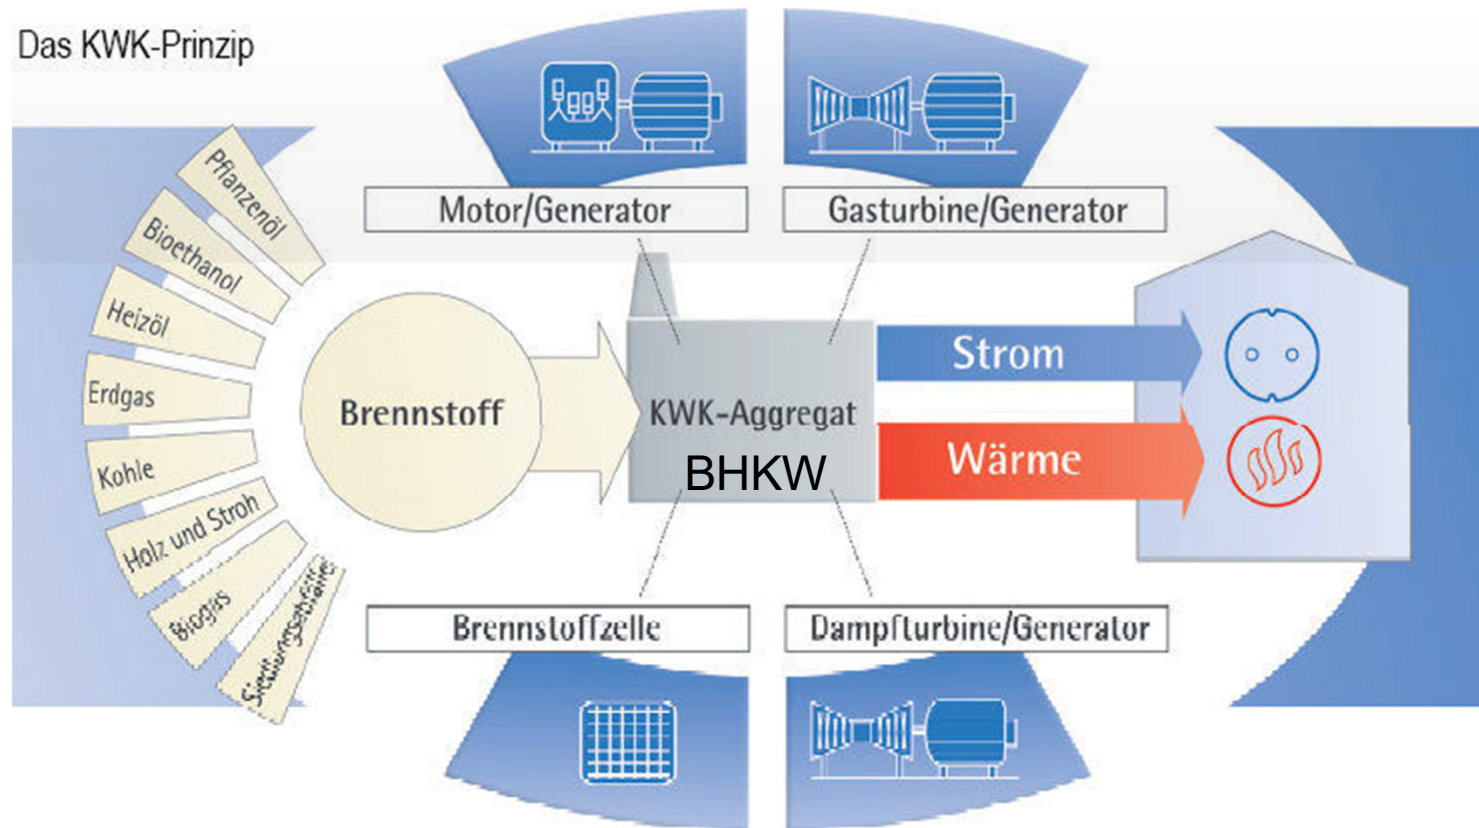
Das KWK-Prinzip

Motor/Generator

Gasturbine/Generator

Pflanzenöl

Bioethanol

Heizöl

Erdgas

Kohle

Holz und Stroh

Biogas

Siedlungsabfälle

Brennstoff

KWK-Aggregat
BHKW

Strom

Wärme

Brennstoffzelle

Dampfturbine/Generator